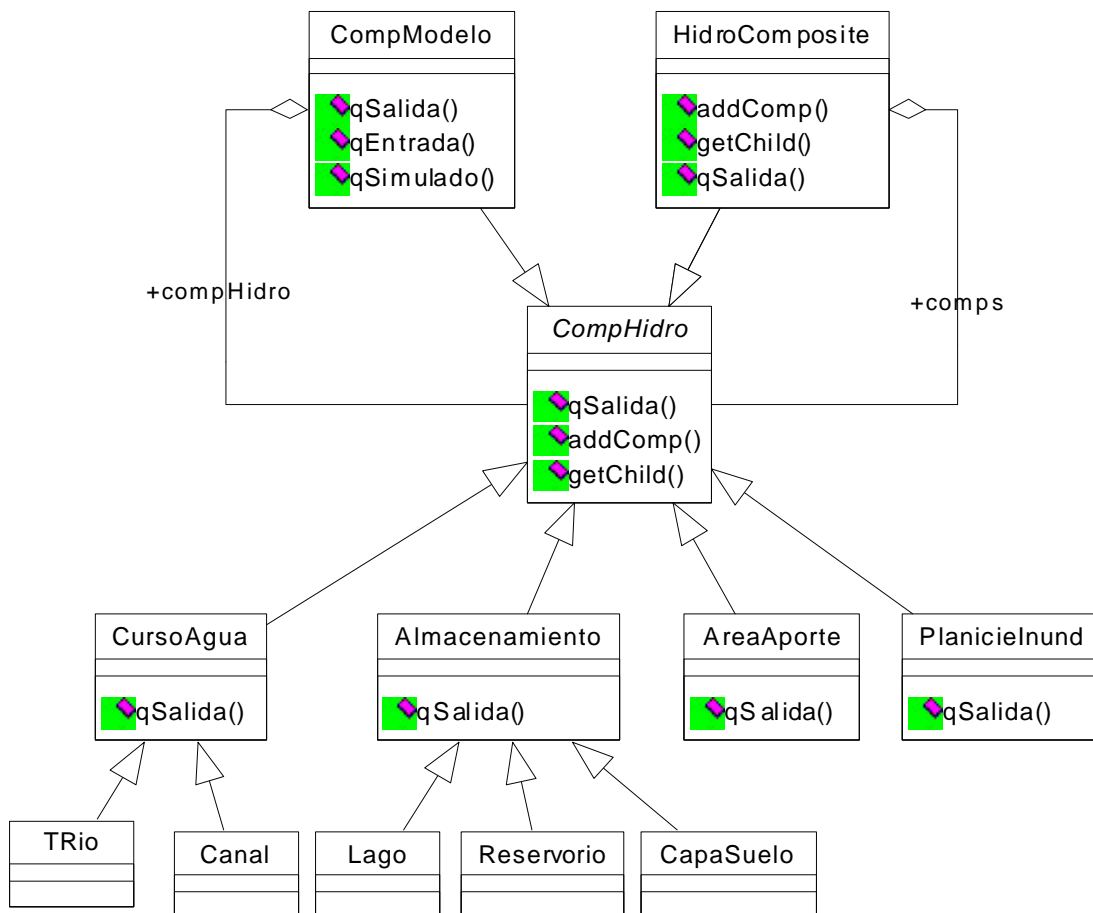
CompModelo
qSalida()
qEntrada()
qSimulado()

HidroComposite
addComp()
getChild()
qSalida()

+compHidro

+comps

CompHidro
qSalida()
addComp()
getChild()

CursoAgua
qSalida()

Almacenamiento
qSalida()

AreaAporte
qSalida()

PlanicieInund
qSalida()

TRio

Canal

Lago

Reservorio

CapaSuelo